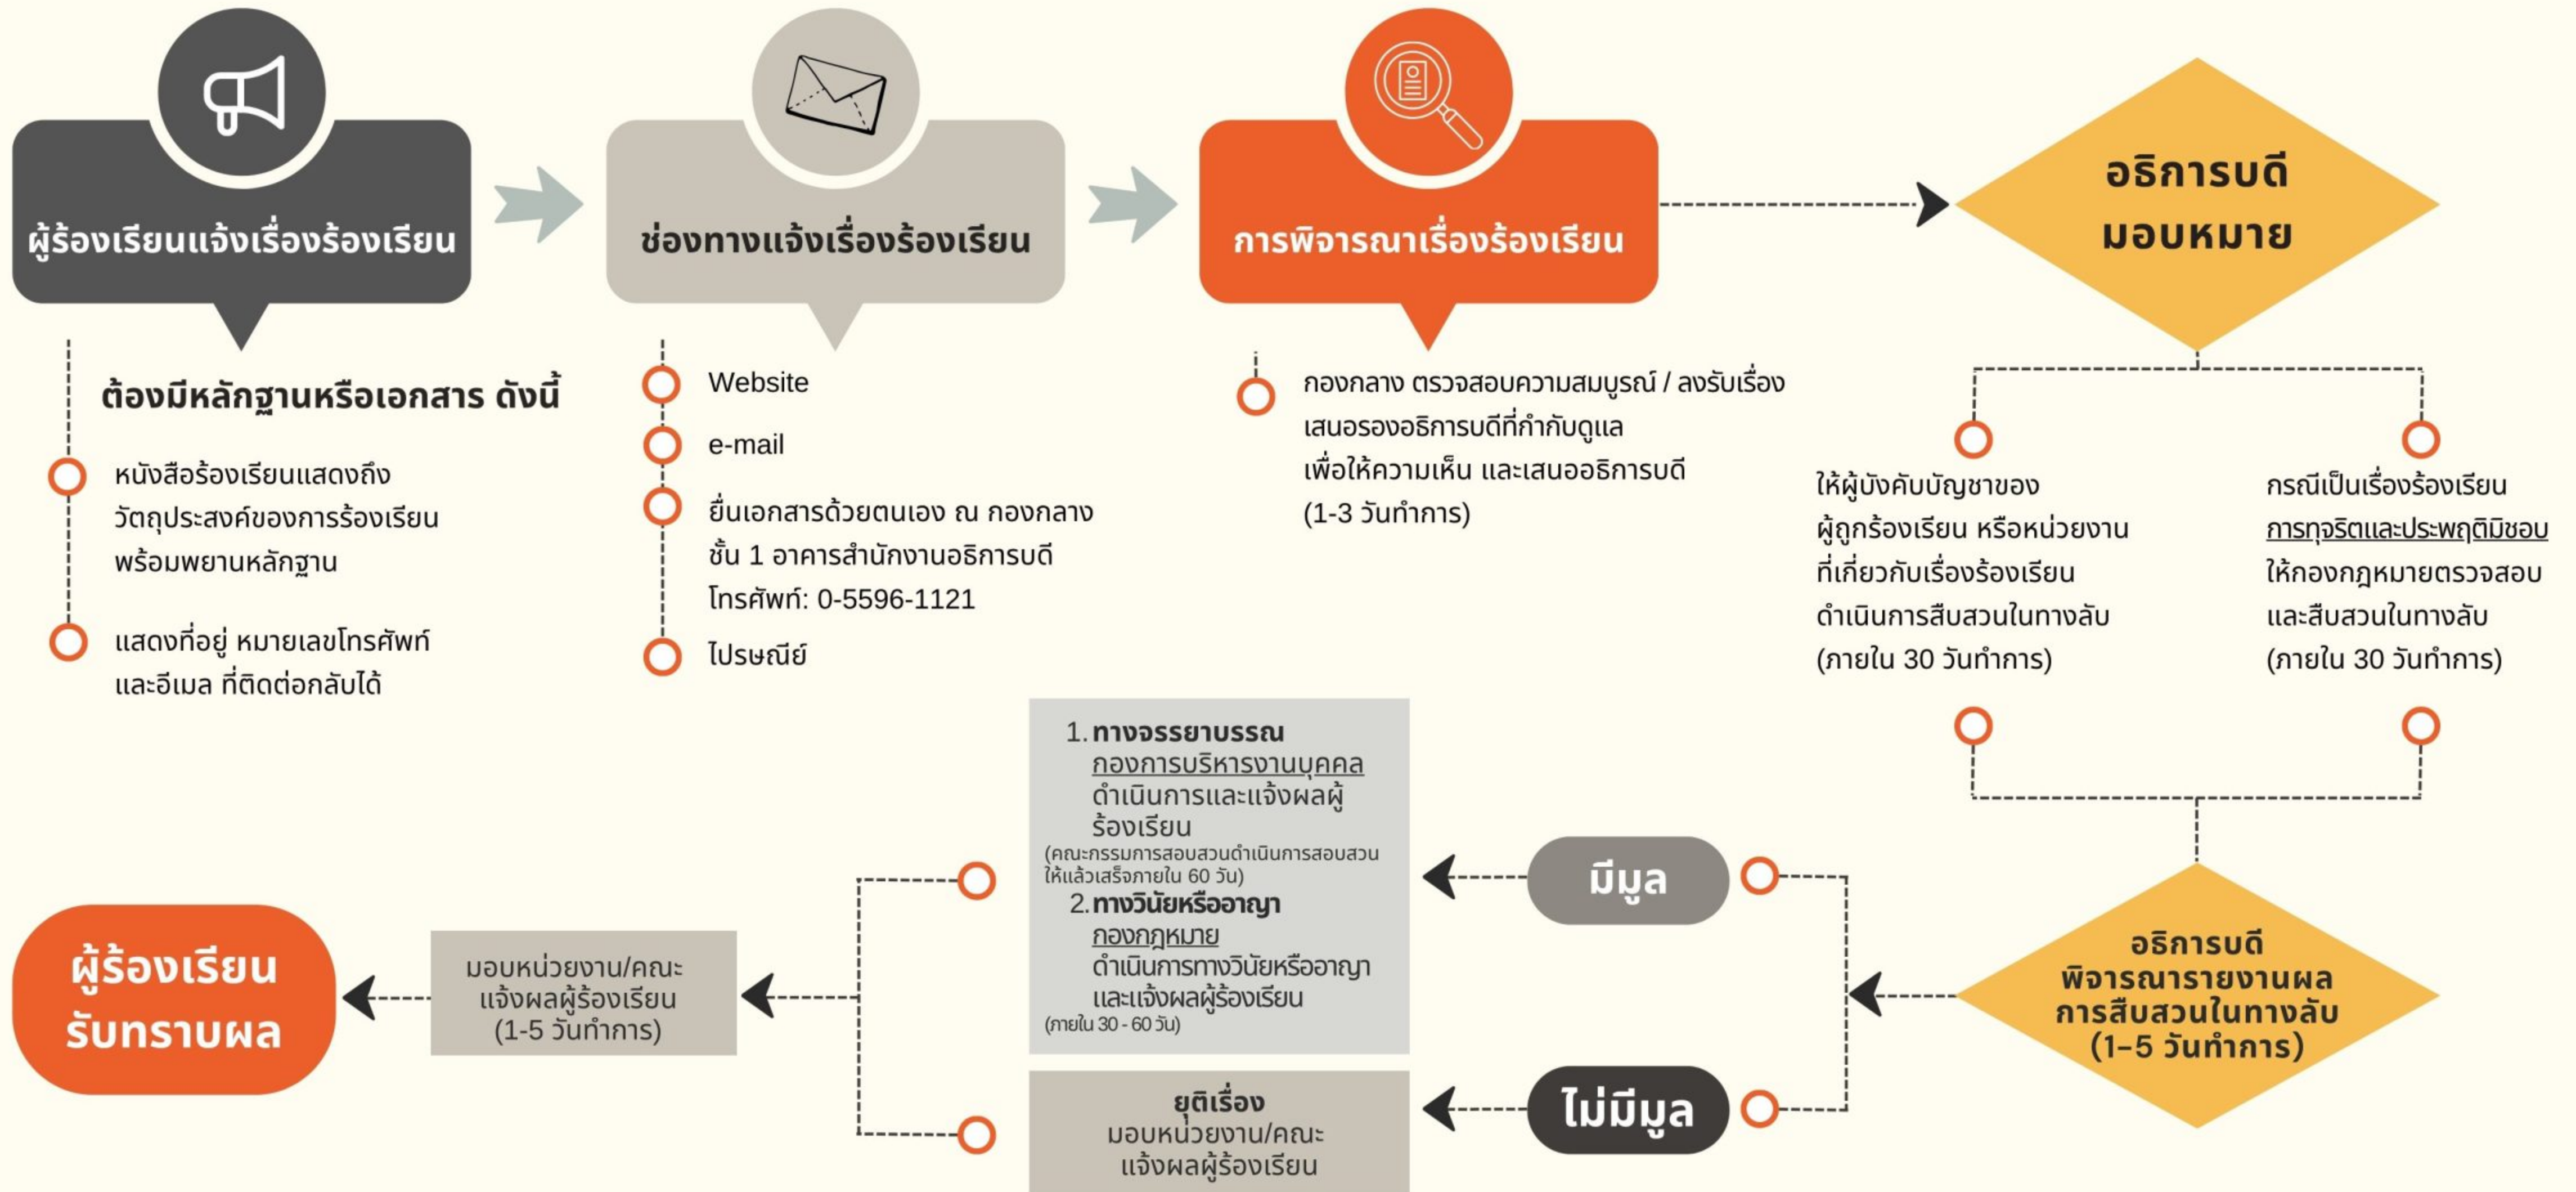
ผู้ร้องเรียนแจ้งเรื่องร้องเรียน

ช่องทางแจ้งเรื่องร้องเรียน

การพิจารณาเรื่องร้องเรียน

อธิการบดี มอบหมาย

ต้องมีหลักฐานหรือเอกสาร ดังนี้

หนังสือร้องเรียนแสดงถึงวัตถุประสงค์ของการร้องเรียนพร้อมพยานหลักฐาน

แสดงที่อยู่ หมายเลขโทรศัพท์และอีเมล ที่ติดต่อกลับได้

Website

e-mail

ยื่นเอกสารด้วยตนเอง ณ กองกลาง ชั้น 1 อาคารสำนักงานอธิการบดี โทรศัพท์: 0-5596-1121

ไปรษณีย์

กองกลาง ตรวจสอบความสมบูรณ์ / ลงรับเรื่อง เสนอรองอธิการบดีที่กำกับดูแล เพื่อให้ความเห็น และเสนออธิการบดี (1-3 วันทำการ)

ให้ผู้บังคับบัญชาของผู้ถูกร้องเรียน หรือหน่วยงานที่เกี่ยวกับเรื่องร้องเรียน ดำเนินการสืบสวนในทางลับ (ภายใน 30 วันทำการ)

กรณีเป็นเรื่องร้องเรียน การทุจริตและประพฤติมิชอบ ให้กองกฎหมายตรวจสอบและสืบสวนในทางลับ (ภายใน 30 วันทำการ)

1. ทางจรรยาบรรณ
กองการบริหารงานบุคคล ดำเนินการและแจ้งผลผู้ร้องเรียน
(คณะกรรมการสอบสวนดำเนินการสอบสวนให้แล้วเสร็จภายใน 60 วัน)
2. ทางวินัยหรืออาญา
กองกฎหมาย
ดำเนินการทางวินัยหรืออาญา และแจ้งผลผู้ร้องเรียน
(ภายใน 30 - 60 วัน)

มีมูล

ไม่มีมูล

อธิการบดี พิจารณารายงานผล การสืบสวนในทางลับ (1-5 วันทำการ)

ผู้ร้องเรียน รับทราบผล

มอบหน่วยงาน/คณะ แจ้งผลผู้ร้องเรียน (1-5 วันทำการ)

ยุติเรื่อง
มอบหน่วยงาน/คณะ แจ้งผลผู้ร้องเรียน